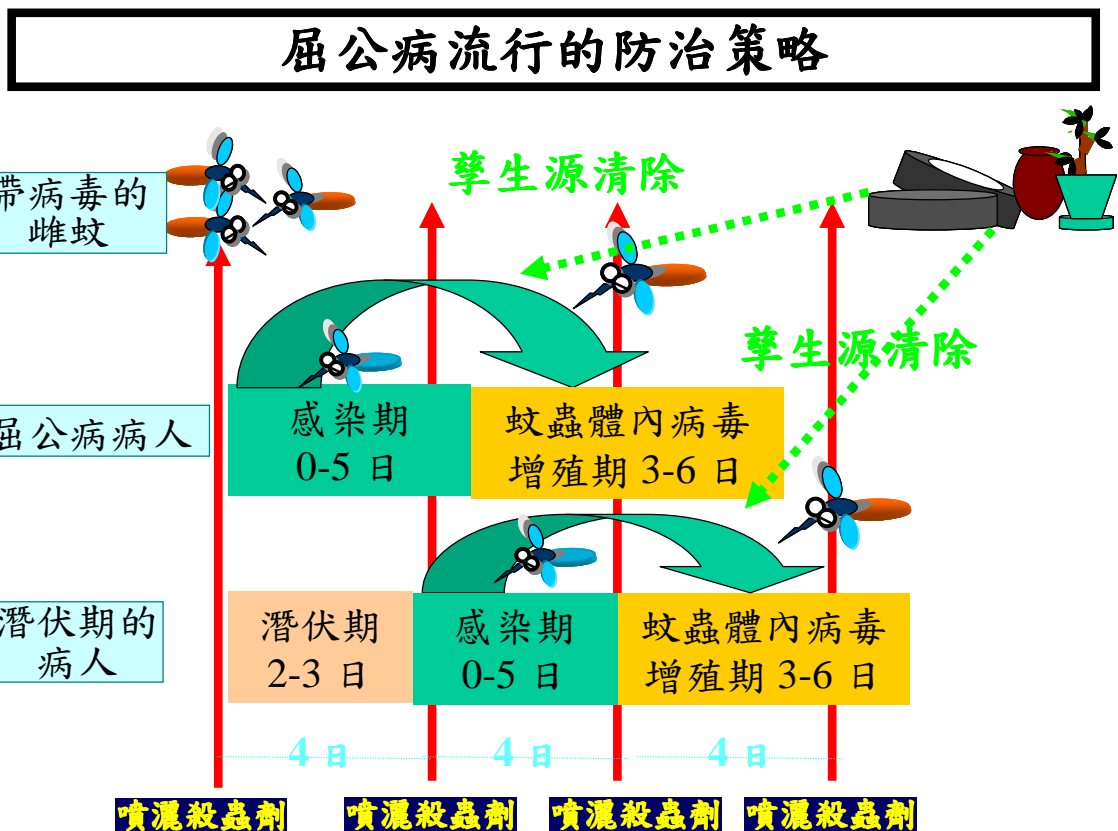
屈公病流行的防治策略

帶病毒的雌蚊

孳生源清除

孳生源清除

屈公病病人

感染期 0-5 日

蚊蟲體內病毒增殖期 3-6 日

潛伏期的病人

潛伏期 2-3 日

感染期 0-5 日

蚊蟲體內病毒增殖期 3-6 日

4 日　4 日　4 日

噴灑殺蟲劑　噴灑殺蟲劑　噴灑殺蟲劑　噴灑殺蟲劑